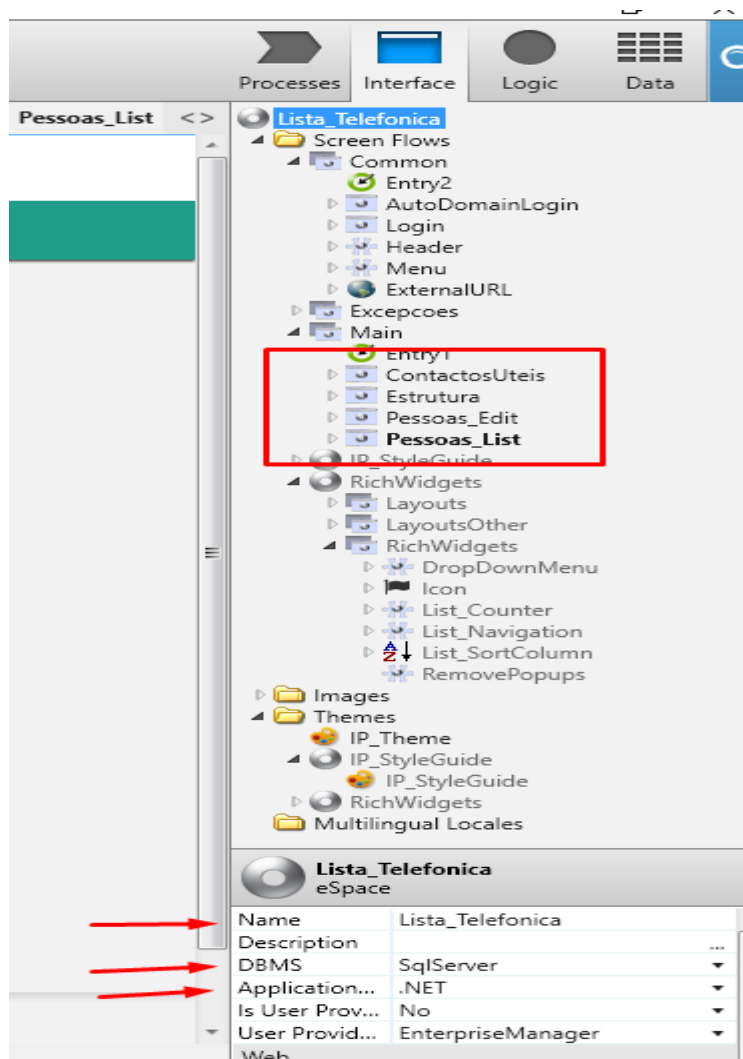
Processes Interface Logic Data

Pessoas_List < >

Lista_Telefonica
Screen Flows
Common
Entry2
AutoDomainLogin
Login
Header
Menu
ExternalURL
Excepcoes
Main
Entry1
ContactosUteis
Estrutura
Pessoas_Edit
Pessoas_List
IP_StyleGuide
RichWidgets
Layouts
LayoutsOther
RichWidgets
DropDownMenu
Icon
List_Counter
List_Navigation
List_SortColumn
RemovePopups
Images
Themes
IP_Theme
IP_StyleGuide
IP_StyleGuide
RichWidgets
Multilingual Locales

Lista_Telefonica
eSpace

| Name | Lista_Telefonica |
|---|---|
| Description | ... |
| DBMS | SqlServer |
| Application... | .NET |
| Is User Prov... | No |
| User Provid... | EnterpriseManager |

Web